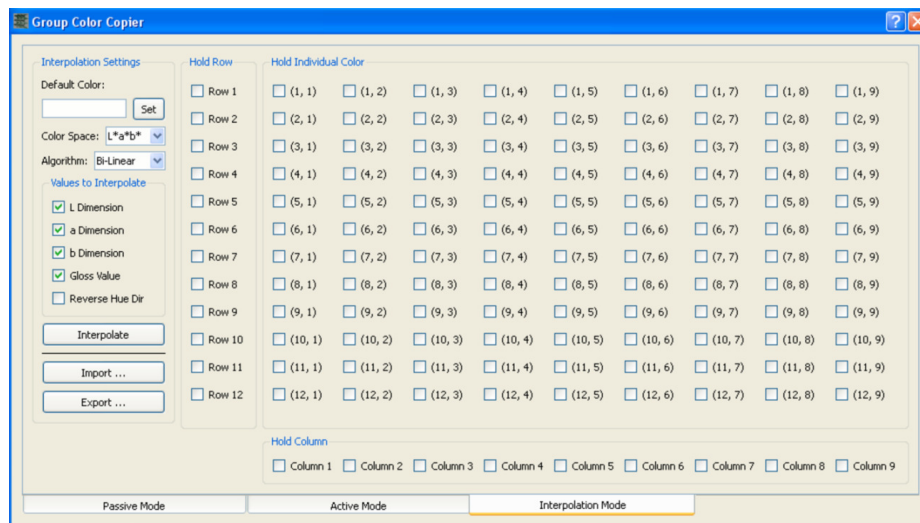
Group Color Copier

Interpolation Settings
Default Color:
Set
Color Space: L*a*b*
Algorithm: Bi-Linear
Values to Interpolate
L Dimension
a Dimension
b Dimension
Gloss Value
Reverse Hue Dir
Interpolate
Import ...
Export ...

Hold Row
Row 1
Row 2
Row 3
Row 4
Row 5
Row 6
Row 7
Row 8
Row 9
Row 10
Row 11
Row 12

Hold Individual Color

| | | | | | | | | |
|---|---|---|---|---|---|---|---|---|
| (1, 1) | (1, 2) | (1, 3) | (1, 4) | (1, 5) | (1, 6) | (1, 7) | (1, 8) | (1, 9) |
| (2, 1) | (2, 2) | (2, 3) | (2, 4) | (2, 5) | (2, 6) | (2, 7) | (2, 8) | (2, 9) |
| (3, 1) | (3, 2) | (3, 3) | (3, 4) | (3, 5) | (3, 6) | (3, 7) | (3, 8) | (3, 9) |
| (4, 1) | (4, 2) | (4, 3) | (4, 4) | (4, 5) | (4, 6) | (4, 7) | (4, 8) | (4, 9) |
| (5, 1) | (5, 2) | (5, 3) | (5, 4) | (5, 5) | (5, 6) | (5, 7) | (5, 8) | (5, 9) |
| (6, 1) | (6, 2) | (6, 3) | (6, 4) | (6, 5) | (6, 6) | (6, 7) | (6, 8) | (6, 9) |
| (7, 1) | (7, 2) | (7, 3) | (7, 4) | (7, 5) | (7, 6) | (7, 7) | (7, 8) | (7, 9) |
| (8, 1) | (8, 2) | (8, 3) | (8, 4) | (8, 5) | (8, 6) | (8, 7) | (8, 8) | (8, 9) |
| (9, 1) | (9, 2) | (9, 3) | (9, 4) | (9, 5) | (9, 6) | (9, 7) | (9, 8) | (9, 9) |
| (10, 1) | (10, 2) | (10, 3) | (10, 4) | (10, 5) | (10, 6) | (10, 7) | (10, 8) | (10, 9) |
| (11, 1) | (11, 2) | (11, 3) | (11, 4) | (11, 5) | (11, 6) | (11, 7) | (11, 8) | (11, 9) |
| (12, 1) | (12, 2) | (12, 3) | (12, 4) | (12, 5) | (12, 6) | (12, 7) | (12, 8) | (12, 9) |

Hold Column
Column 1 Column 2 Column 3 Column 4 Column 5 Column 6 Column 7 Column 8 Column 9

Passive Mode
Active Mode
Interpolation Mode